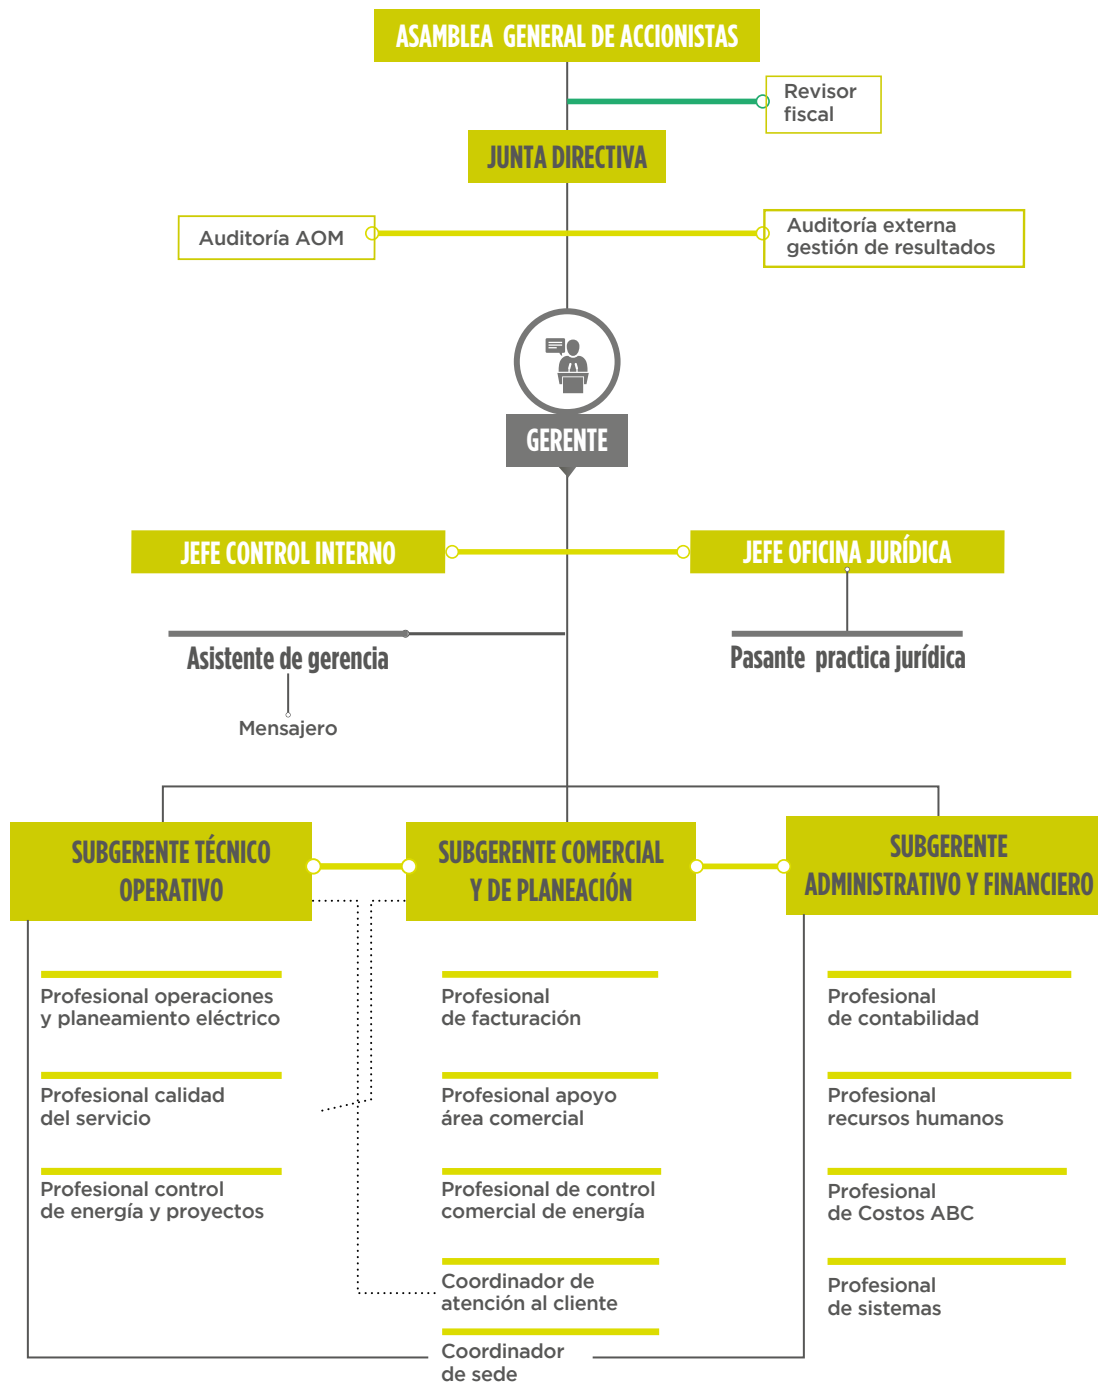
ASAMBLEA GENERAL DE ACCIONISTAS

Revisor fiscal

JUNTA DIRECTIVA

Auditoría AOM

Auditoría externa gestión de resultados

GERENTE

JEFE CONTROL INTERNO

JEFE OFICINA JURÍDICA

Asistente de gerencia

Mensajero

Pasante practica jurídica

SUBGERENTE TÉCNICO OPERATIVO

SUBGERENTE COMERCIAL Y DE PLANEACIÓN

SUBGERENTE ADMINISTRATIVO Y FINANCIERO

Profesional operaciones y planeamiento eléctrico

Profesional calidad del servicio

Profesional control de energía y proyectos

Profesional de facturación

Profesional apoyo área comercial

Profesional de control comercial de energía

Coordinador de atención al cliente

Coordinador de sede

Profesional de contabilidad

Profesional recursos humanos

Profesional de Costos ABC

Profesional de sistemas